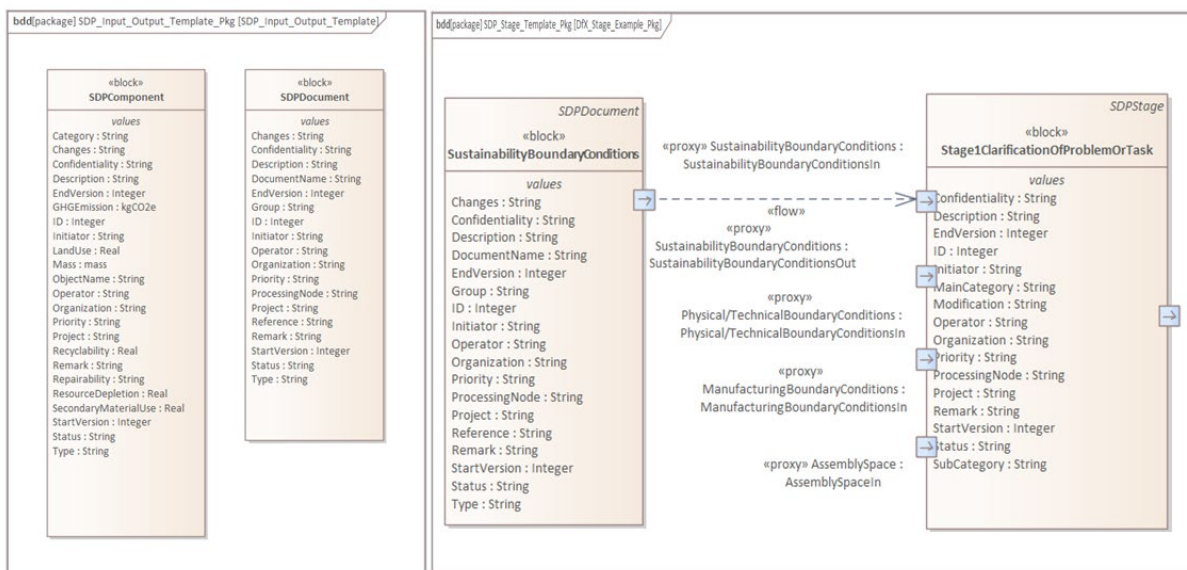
bdd[package] SDP_Input_Output_Template_Pkg [SDP_Input_Output_Template]

«block»
SDPComponent

values
Category : String
Changes : String
Confidentiality : String
Description : String
EndVersion : Integer
GHGEmission : kgCO2e
ID : Integer
Initiator : String
LandUse : Real
Mass : mass
ObjectName : String
Operator : String
Organization : String
Priority : String
Project : String
Recyclability : Real
Remark : String
Repairability : String
ResourceDepletion : Real
SecondaryMaterialUse : Real
StartVersion : Integer
Status : String
Type : String

«block»
SDPDocument

values
Changes : String
Confidentiality : String
Description : String
DocumentName : String
EndVersion : Integer
Group : String
ID : Integer
Initiator : String
Operator : String
Organization : String
Priority : String
ProcessingNode : String
Project : String
Reference : String
Remark : String
StartVersion : Integer
Status : String
Type : String

bdd[package] SDP_Stage_Template_Pkg [DfX_Stage_Example_Pkg]

SDPDocument
«block»
SustainabilityBoundaryConditions

values
Changes : String
Confidentiality : String
Description : String
DocumentName : String
EndVersion : Integer
Group : String
ID : Integer
Initiator : String
Operator : String
Organization : String
Priority : String
ProcessingNode : String
Project : String
Reference : String
Remark : String
StartVersion : Integer
Status : String
Type : String

«proxy» SustainabilityBoundaryConditions : SustainabilityBoundaryConditionsIn

«flow»

«proxy»
SustainabilityBoundaryConditions : SustainabilityBoundaryConditionsOut

«proxy»
Physical/TechnicalBoundaryConditions : Physical/TechnicalBoundaryConditionsIn

«proxy»
ManufacturingBoundaryConditions : ManufacturingBoundaryConditionsIn

«proxy» AssemblySpace : AssemblySpaceIn

SDPStage
«block»
Stage1ClarificationOfProblemOrTask

values
Confidentiality : String
Description : String
EndVersion : Integer
ID : Integer
Initiator : String
MainCategory : String
Modification : String
Operator : String
Organization : String
Priority : String
ProcessingNode : String
Project : String
Remark : String
StartVersion : Integer
Status : String
SubCategory : String